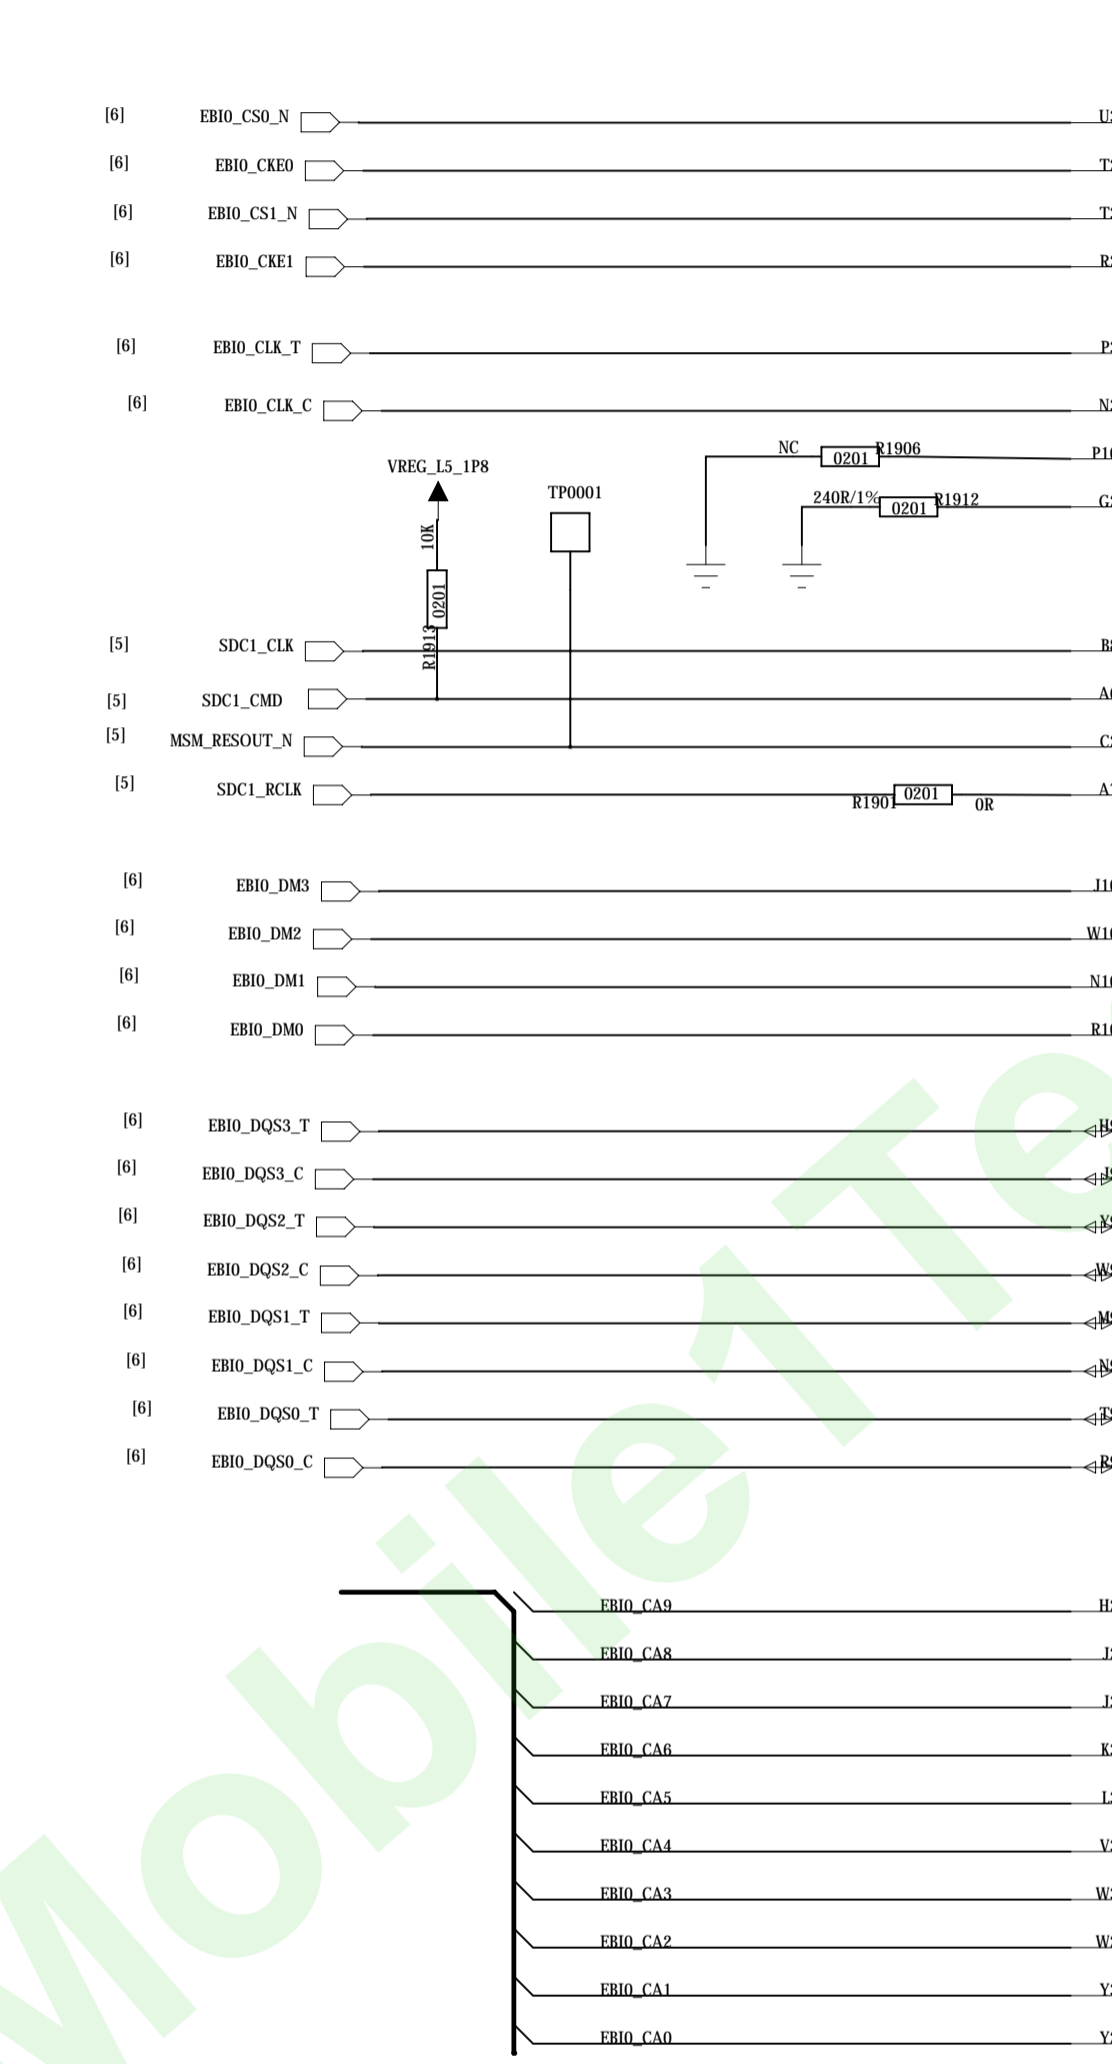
[6] EBI0_CS0_N U
[6] EBI0_CKE0 T
[6] EBI0_CS1_N T
[6] EBI0_CKE1 R

[6] EBI0_CLK_T P
[6] EBI0_CLK_C N

NC 0201 R1906 P1
240R/1% 0201 R1912 G
VREG_L5_1P8
TP0001
10K
0201
R1913

[5] SDC1_CLK B
[5] SDC1_CMD A
[5] MSM_RESOUT_N C
[5] SDC1_RCLK R1901 0201 0R A

[6] EBI0_DM3 J1
[6] EBI0_DM2 W1
[6] EBI0_DM1 N1
[6] EBI0_DM0 R1

[6] EBI0_DQS3_T H
[6] EBI0_DQS3_C J
[6] EBI0_DQS2_T Y
[6] EBI0_DQS2_C W
[6] EBI0_DQS1_T M
[6] EBI0_DQS1_C N
[6] EBI0_DQS0_T T
[6] EBI0_DQS0_C R

EBI0_CA9 H
EBI0_CA8 J
EBI0_CA7 J
EBI0_CA6 K
EBI0_CA5 L
EBI0_CA4 V
EBI0_CA3 W
EBI0_CA2 W
EBI0_CA1 Y
EBI0_CA0 Y

Mobile1Te